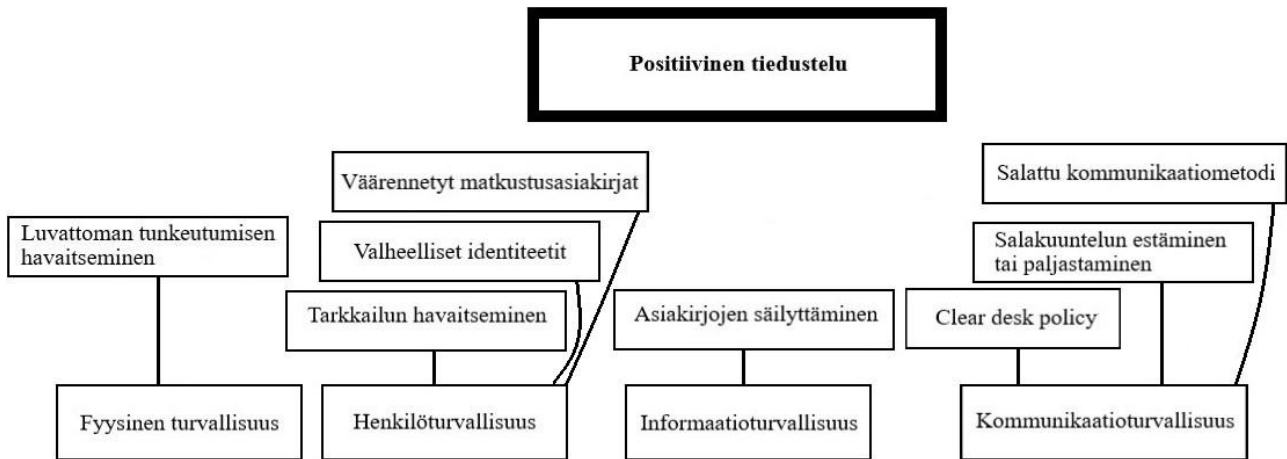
Positiivinen tiedustelu

Väärennetyt matkustusasiakirjat

Valheelliset identiteetit

Tarkkailun havaitseminen

Luvattoman tunkeutumisen havaitseminen

Fyysinen turvallisuus

Henkilöturvallisuus

Asiakirjojen säilyttäminen

Informaatioturvallisuus

Salattu kommunikaatiometodi

Salakuuntelun estäminen tai paljastaminen

Clear desk policy

Kommunikaatioturvallisuus